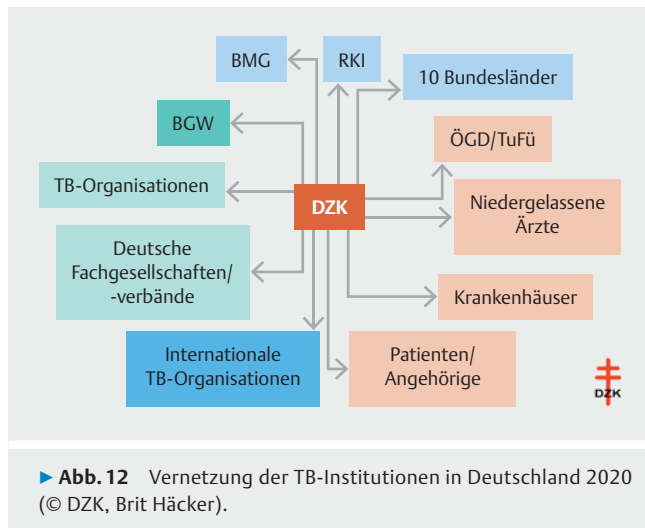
BMG

RKI

10 Bundesländer

BGW

ÖGD/TuFü

TB-Organisationen

DZK

Niedergelassene Ärzte

Deutsche Fachgesellschaften/ -verbände

Krankenhäuser

Internationale TB-Organisationen

Patienten/ Angehörige

DZK

► Abb. 12 Vernetzung der TB-Institutionen in Deutschland 2020 (© DZK, Brit Häcker).